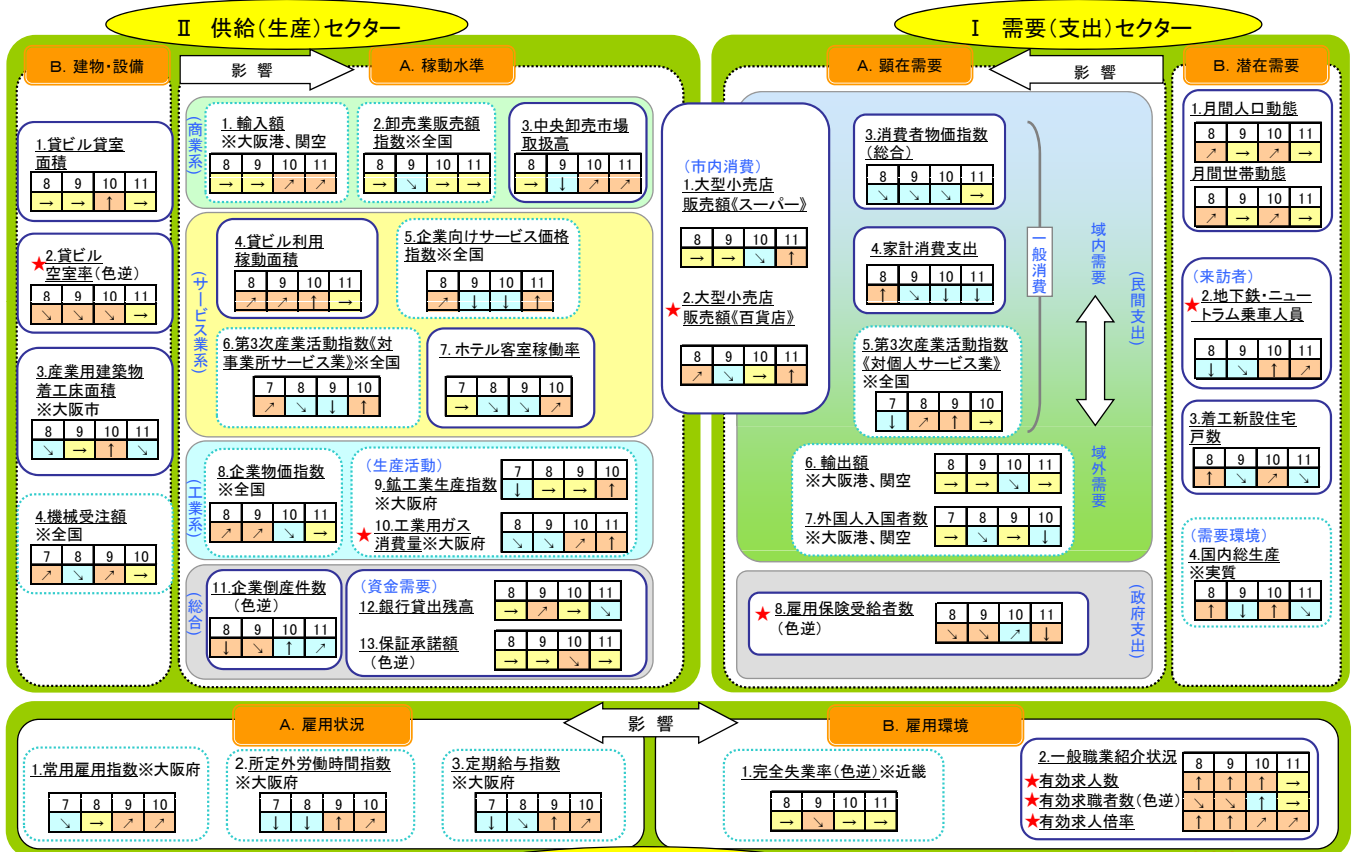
Ⅱ 供給(生産)セクター

B. 建物・設備

影響

A. 稼動水準

1.貸ビル貸室面積

| 8 | 9 | 10 | 11 |
|---|---|---|---|
| → | → | ↑ | → |

★2.貸ビル空室率(色逆)

| 8 | 9 | 10 | 11 |
|---|---|---|---|
| ↘ | ↘ | ↘ | → |

3.産業用建築物着工床面積 ※大阪市

| 8 | 9 | 10 | 11 |
|---|---|---|---|
| ↘ | → | ↑ | ↘ |

4.機械受注額 ※全国

| 7 | 8 | 9 | 10 |
|---|---|---|---|
| ↗ | ↘ | ↗ | → |

(商業系)

1. 輸入額 ※大阪港、関空

| 8 | 9 | 10 | 11 |
|---|---|---|---|
| → | → | ↗ | ↗ |

2.卸売業販売額指数※全国

| 8 | 9 | 10 | 11 |
|---|---|---|---|
| → | ↘ | → | → |

3.中央卸売市場取扱高

| 8 | 9 | 10 | 11 |
|---|---|---|---|
| → | ↓ | ↗ | ↗ |

(サービス業系)

4.貸ビル利用稼動面積

| 8 | 9 | 10 | 11 |
|---|---|---|---|
| ↗ | ↗ | ↑ | → |

5.企業向けサービス価格指数※全国

| 8 | 9 | 10 | 11 |
|---|---|---|---|
| ↗ | ↓ | ↓ | ↑ |

6.第3次産業活動指数《対事業所サービス業》※全国

| 7 | 8 | 9 | 10 |
|---|---|---|---|
| ↗ | ↘ | ↓ | ↑ |

7. ホテル客室稼働率

| 7 | 8 | 9 | 10 |
|---|---|---|---|
| → | ↘ | ↘ | ↗ |

(工業系)

8.企業物価指数 ※全国

| 8 | 9 | 10 | 11 |
|---|---|---|---|
| ↗ | ↗ | ↘ | → |

(生産活動)
9.鉱工業生産指数 ※大阪府

| 7 | 8 | 9 | 10 |
|---|---|---|---|
| ↓ | → | → | ↑ |

★10.工業用ガス消費量※大阪府

| 8 | 9 | 10 | 11 |
|---|---|---|---|
| ↘ | ↘ | ↗ | ↑ |

(総合)

11.企業倒産件数(色逆)

| 8 | 9 | 10 | 11 |
|---|---|---|---|
| ↓ | ↘ | ↑ | ↗ |

(資金需要)
12.銀行貸出残高

| 8 | 9 | 10 | 11 |
|---|---|---|---|
| → | ↗ | → | ↘ |

13.保証承諾額(色逆)

| 8 | 9 | 10 | 11 |
|---|---|---|---|
| → | ↗ | ↘ | → |

Ⅰ 需要(支出)セクター

A. 顕在需要

影響

B. 潜在需要

(市内消費)
1.大型小売店販売額《スーパー》

| 8 | 9 | 10 | 11 |
|---|---|---|---|
| → | → | ↘ | ↑ |

★2.大型小売店販売額《百貨店》

| 8 | 9 | 10 | 11 |
|---|---|---|---|
| ↗ | ↘ | → | ↑ |

3.消費者物価指数(総合)

| 8 | 9 | 10 | 11 |
|---|---|---|---|
| ↘ | ↘ | ↘ | → |

4.家計消費支出

| 8 | 9 | 10 | 11 |
|---|---|---|---|
| ↑ | ↘ | ↓ | ↓ |

5.第3次産業活動指数《対個人サービス業》※全国

| 7 | 8 | 9 | 10 |
|---|---|---|---|
| ↓ | ↗ | ↑ | → |

一般消費

域内需要

(民間支出)

域外需要

6. 輸出額 ※大阪港、関空

| 8 | 9 | 10 | 11 |
|---|---|---|---|
| → | → | ↘ | → |

7.外国人入国者数 ※大阪港、関空

| 7 | 8 | 9 | 10 |
|---|---|---|---|
| → | ↘ | → | ↓ |

★8.雇用保険受給者数(色逆)

| 8 | 9 | 10 | 11 |
|---|---|---|---|
| ↘ | ↘ | ↗ | ↓ |

(政府支出)

1.月間人口動態

| 8 | 9 | 10 | 11 |
|---|---|---|---|
| ↗ | → | ↗ | → |

月間世帯動態

| 8 | 9 | 10 | 11 |
|---|---|---|---|
| ↗ | → | ↗ | → |

(来訪者)
★2.地下鉄・ニュートラム乗車人員

| 8 | 9 | 10 | 11 |
|---|---|---|---|
| ↓ | ↘ | ↑ | ↗ |

3.着工新設住宅戸数

| 8 | 9 | 10 | 11 |
|---|---|---|---|
| ↑ | ↘ | ↗ | ↘ |

(需要環境)
4.国内総生産 ※実質

| 8 | 9 | 10 | 11 |
|---|---|---|---|
| ↑ | ↓ | ↑ | ↘ |

A. 雇用状況

影響

B. 雇用環境

1.常用雇用指数※大阪府

| 7 | 8 | 9 | 10 |
|---|---|---|---|
| ↘ | → | ↗ | ↗ |

2.所定外労働時間指数 ※大阪府

| 7 | 8 | 9 | 10 |
|---|---|---|---|
| ↓ | ↓ | ↑ | ↗ |

3.定期給与指数 ※大阪府

| 7 | 8 | 9 | 10 |
|---|---|---|---|
| ↓ | ↘ | ↑ | ↗ |

1.完全失業率(色逆)※近畿

| 8 | 9 | 10 | 11 |
|---|---|---|---|
| → | ↘ | → | → |

2.一般職業紹介状況
★有効求人数
★有効求職者数(色逆)
★有効求人倍率

| 8 | 9 | 10 | 11 |
|---|---|---|---|
| ↑ | ↑ | ↑ | → |
| ↘ | ↘ | ↑ | → |
| ↑ | ↑ | ↗ | ↗ |